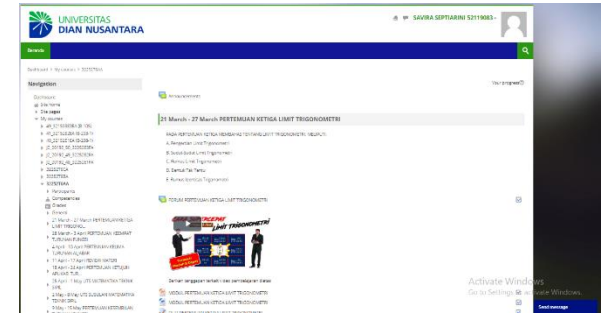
UNIVERSITAS
DIAN NUSANTARA

SAVIRA SEPTIARINI 52119083 -

Beranda

Dashboard > My courses > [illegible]

Navigation

Dashboard
Site home
Site pages
My courses
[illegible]
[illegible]
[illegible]
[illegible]
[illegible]
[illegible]
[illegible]
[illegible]
Participants
Competencies
Grades
General
21 March - 27 March PERTEMUAN KETIGA LIMIT TRIGONOMETRI
28 March - 3 April PERTEMUAN KEEMPAT TURUNAN FUNGSI
4 April - 10 April PERTEMUAN KELIMA TURUNAN ALJABAR
11 April - 17 April PERTEMUAN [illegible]
18 April - 24 April PERTEMUAN KETUJUH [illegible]
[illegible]
2 May - 8 May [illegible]
9 May - 15 May PERTEMUAN KESEMBILAN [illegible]

Your progress

Announcements

21 March - 27 March PERTEMUAN KETIGA LIMIT TRIGONOMETRI

PADA PERTEMUAN KETIGA MEMBAHAS TENTANG LIMIT TRIGONOMETRI, MELIPUTI:
A. Pengertian Limit Trigonometri
B. Sudut-Sudut Limit Trigonometri
C. Rumus Limit Trigonometri
D. Contoh Soal Limit Trigonometri
E. Rumus Identitas Trigonometri

FORUM PERTEMUAN KETIGA LIMIT TRIGONOMETRI

CEPAT LIMIT TRIGONOMETRI

Berikan tanggapan terkait video pembelajaran diatas

MODUL PERTEMUAN KETIGA LIMIT TRIGONOMETRI
MODUL PERTEMUAN KETIGA LIMIT TRIGONOMETRI
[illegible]

Activate Windows
Go to Settings to activate Windows.

Send message